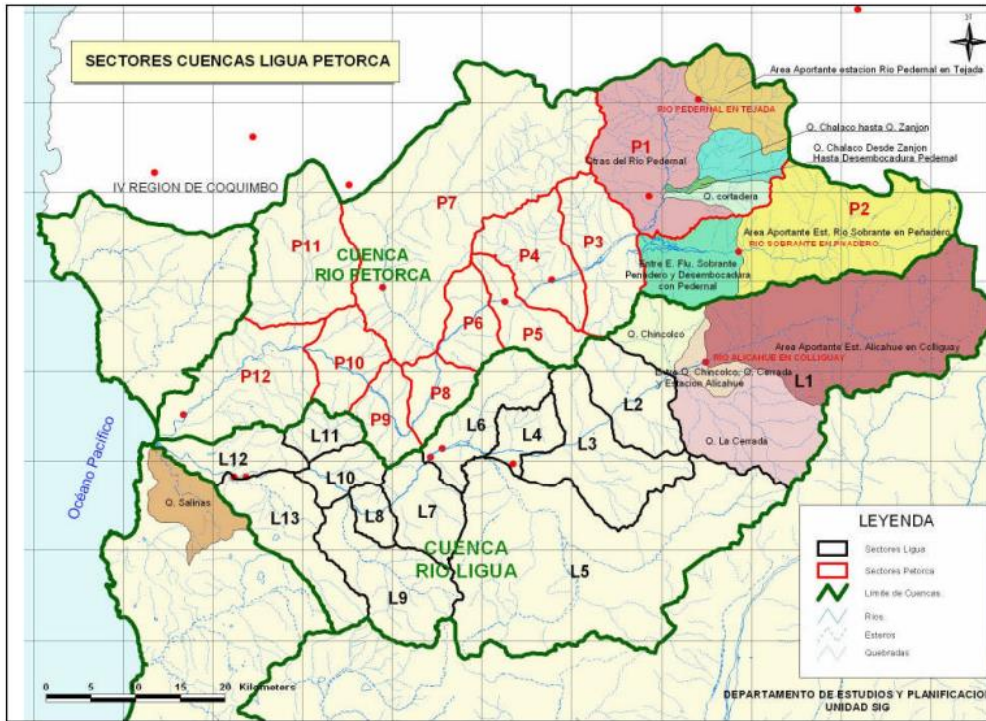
SECTORES CUENCAS LIGUA PETORCA

Area Aportante estacion Rio Pedernal en Tejada

RIO PEDERNAL EN TEJADA

P1

Otras del Rio Pedernal

Q. Chalaco hasta Q. Zanjon

Q. Chalaco Desde Zanjon Hasta Desembocadura Pedernal

Q. cortadera

P2

Area Aportante Est. Rio Sobrante en Peñadero

RIO SOBRANTE EN PEÑADERO

Entre E. Flu. Sobrante Peñadero y Desembocadura con Pedernal

IV REGION DE COQUIMBO

P7

P11

CUENCA RIO PETORCA

P4

P3

P6

P5

Q. Chincolco

Area Aportante Est. Alicahue en Colliguay

RIO ALICAHUE EN COLLIGUAY

Entre Q. Chincolco, Q. Cerrada y Estación Alicahue

L1

P12

P10

P8

P9

L2

L11

L6

L4

L3

Q. La Cerrada

Océano Pacifico

L12

L10

Q. Salinas

L13

L8

L7

CUENCA RIO LIGUA

L5

L9

LEYENDA

Sectores Ligua

Sectores Petorca

Limite de Cuencas

Rios

Esteros

Quebradas

0 5 10 15 20 Kilometers

DEPARTAMENTO DE ESTUDIOS Y PLANIFICACION
UNIDAD SIG